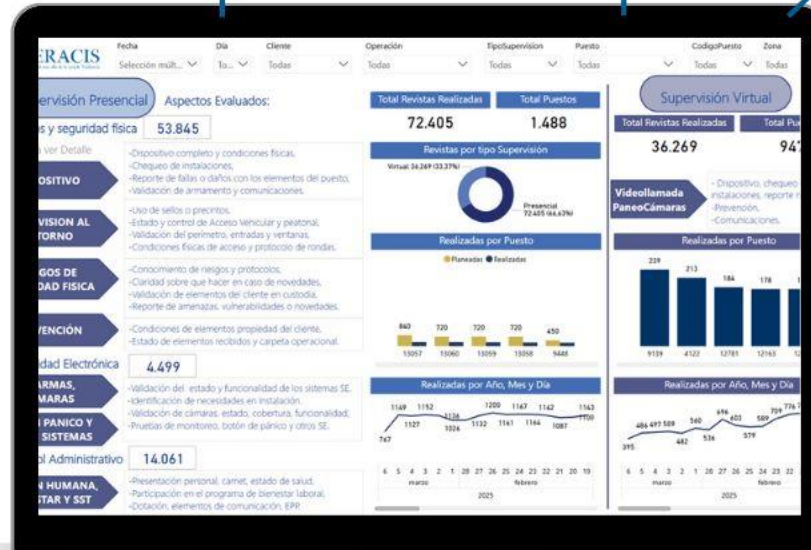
ERACIS

Fecha
Selección múlt...

Día
To...

Cliente
Todas

Operación
Todas

TipoSupervision
Todas

Puesto
Todas

CodigoPuesto
Todas

Zona
Todas

Supervisión Presencial
Aspectos Evaluados:

s y seguridad física 53.845

ver Detalle

OSITIVO
-Dispositivo completo y condiciones físicas.
-Chequeo de instalaciones.
-Reporte de fallas o daños con los elementos del puesto.
-Validación de armamento y comunicaciones.

VISION AL TORNO
-Uso de sellos o precintos.
-Estado y control de Acceso Vehicular y peatonal.
-Validación del perímetro, entradas y ventanas.
-Condiciones físicas de acceso y protocolo de rondas.

GOS DE DAD FISICA
-Conocimiento de riesgos y protocolos.
-Claridad sobre que hacer en caso de novedades.
-Validación de elementos del cliente en custodia.
-Reporte de amenazas, vulnerabilidades o novedades.

VENCIÓN
-Condiciones de elementos propiedad del cliente.
-Estado de elementos recibidos y carpeta operacional.

dad Electrónica 4.499

ARMAS, MARAS
-Validación del estado y funcionalidad de los sistemas SE.
-Identificación de necesidades en instalación.

PANICO Y SISTEMAS
-Validación de cámaras, estado, cobertura, funcionalidad.
-Pruebas de monitoreo, botón de pánico y otros SE.

ol Administrativo 14.061

N HUMANA, STAR Y SST
-Presentación personal, carnet, estado de salud.
-Participación en el programa de bienestar laboral.
-Dotación, elementos de comunicación, EPP.

Total Revistas Realizadas
72.405

Total Puestos
1.488

Revistas por tipo Supervisión
Virtual 36.269 (33.37%)
Presencial 72.405 (66.63%)

Realizadas por Puesto
Planeadas Realizadas
840 720 720 720 450
13057 13060 13059 13058 9448

Realizadas por Año, Mes y Día
1149 1152 1127 1136 1026 1200 1132 1167 1161 1142 1164 1087 1163 1100 767
6 5 4 3 2 1 28 27 26 25 24 23 22 21 20 19
marzo febrero
2025

Supervisión Virtual

Total Revistas Realizadas
36.269

Total Pu
94

Videollamada PaneoCámaras
- Dispositivo, chequeo instalaciones, reporte
-Prevención.
-Comunicaciones.

Realizadas por Puesto
229 213 184 178
9139 4122 12781 12163

Realizadas por Año, Mes y Día
486 497 509 560 696 603 589 709 776 395 482 536 579
6 5 4 3 2 1 28 27 26 25 24 23 22
marzo febrero
2025